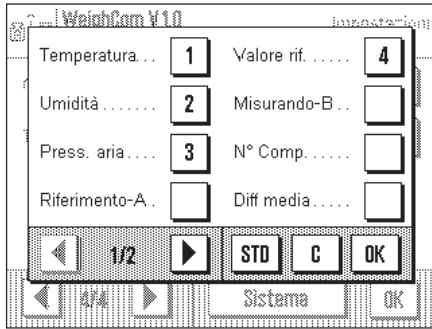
WeighCom V1.0
Impostazioni

Temperatura. . . 1
Umidità . . . . . . . 2
Press. aria . . . . 3
Riferimento-A .
Valore rif. . . . . . 4
Misurando-B . .
N° Comp. . . . . .
Diff media . . . . .

1/2
STD
C
OK

4/4
Sistema
OK